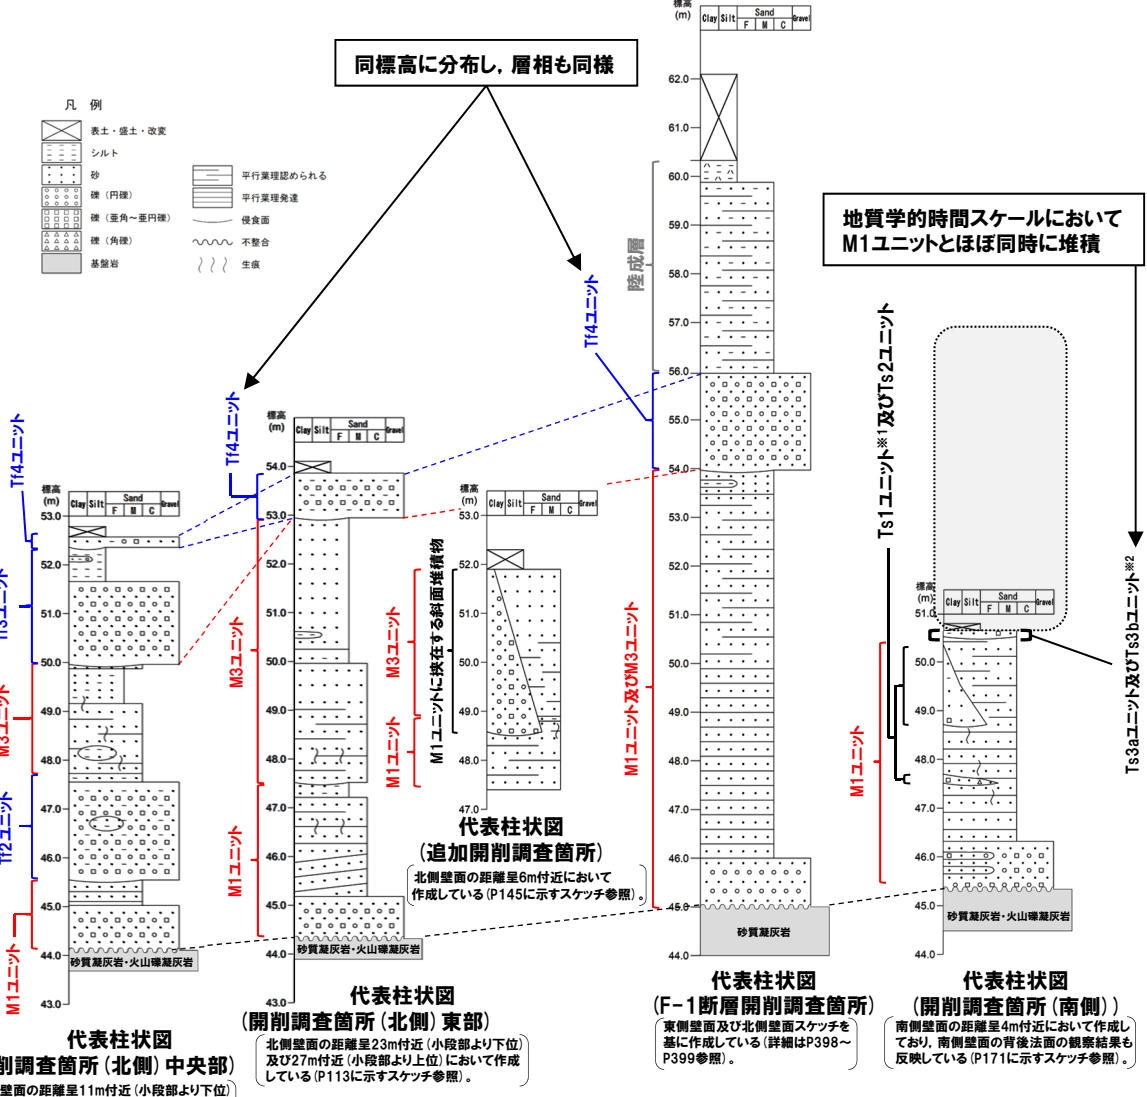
同標高に分布し，層相も同様

凡例
表土・盛土・改変
シルト
砂
礫（円礫）
礫（亜角～亜円礫）
礫（角礫）
基盤岩
平行葉理認められる
平行葉理発達
侵食面
不整合
生痕

地質学的時間スケールにおいて
M1ユニットとほぼ同時に堆積

標高 (m) Clay Silt Sand F M C Gravel

Tf4ユニット
Tf3ユニット
M3ユニット
Tf2ユニット
M1ユニット
53.0 52.0 51.0 50.0 49.0 48.0 47.0 46.0 45.0 44.0 43.0
砂質凝灰岩・火山礫凝灰岩

代表柱状図
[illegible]削調査箇所（北側）中央部）
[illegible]壁面の距離程11m付近（小段部より下位）

Tf4ユニット
M3ユニット
M1ユニット
54.0 53.0 52.0 51.0 50.0 49.0 48.0 47.0 46.0 45.0 44.0 43.0
砂質凝灰岩・火山礫凝灰岩

代表柱状図
（開削調査箇所（北側）東部）
北側壁面の距離程23m付近（小段部より下位）及び27m付近（小段部より上位）において作成している（P113に示すスケッチ参照）。

M1ユニットに挟在する斜面堆積物
M3ユニット
M1ユニット
53.0 52.0 51.0 50.0 49.0 48.0 47.0

代表柱状図
（追加開削調査箇所）
北側壁面の距離程6m付近において作成している（P145に示すスケッチ参照）。

陸成層
Tf4ユニット
M1ユニット及びM3ユニット
62.0 61.0 60.0 59.0 58.0 57.0 56.0 55.0 54.0 53.0 52.0 51.0 50.0 49.0 48.0 47.0 46.0 45.0 44.0
砂質凝灰岩

代表柱状図
（F-1断層開削調査箇所）
東側壁面及び北側壁面スケッチを基に作成している（詳細はP398～P399参照）。

Ts1ユニット※1及びTs2ユニット
Ts3aユニット及びTs3bユニット※2
M1ユニット
51.0 50.0 49.0 48.0 47.0 46.0 45.0 44.0
砂質凝灰岩・火山礫凝灰岩

代表柱状図
（開削調査箇所（南側））
南側壁面の距離程4m付近において作成しており，南側壁面の背後法面の観察結果も反映している（P171に示すスケッチ参照）。